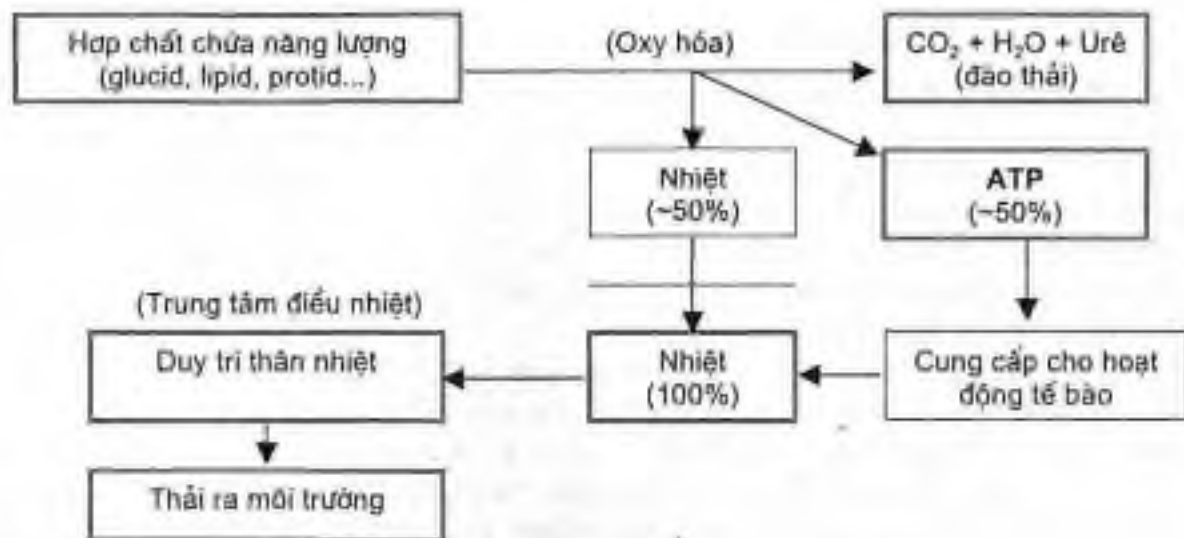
Hợp chất chứa năng lượng (glucid, lipid, protid...)

(Oxy hóa)

$CO_2$ + $H_2O$ + Urê (đào thải)

Nhiệt (~50%)

ATP (~50%)

(Trung tâm điều nhiệt)

Duy trì thân nhiệt

Nhiệt (100%)

Cung cấp cho hoạt động tế bào

Thải ra môi trường